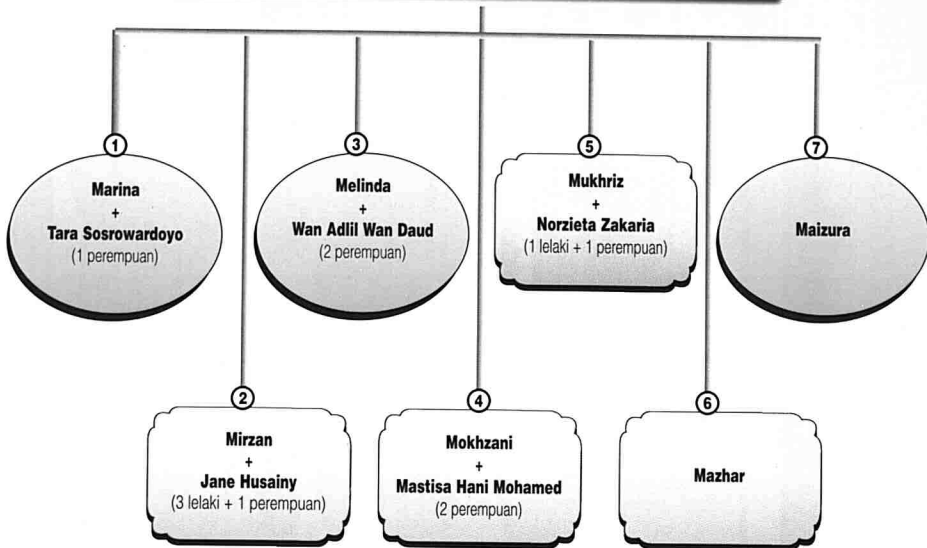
1
Marina
+
Tara Sosrowardoyo
(1 perempuan)

3
Melinda
+
Wan Adlil Wan Daud
(2 perempuan)

5
Mukhriz
+
Norzieta Zakaria
(1 lelaki + 1 perempuan)

7
Maizura

2
Mirzan
+
Jane Husainy
(3 lelaki + 1 perempuan)

4
Mokhzani
+
Mastisa Hani Mohamed
(2 perempuan)

6
Mazhar